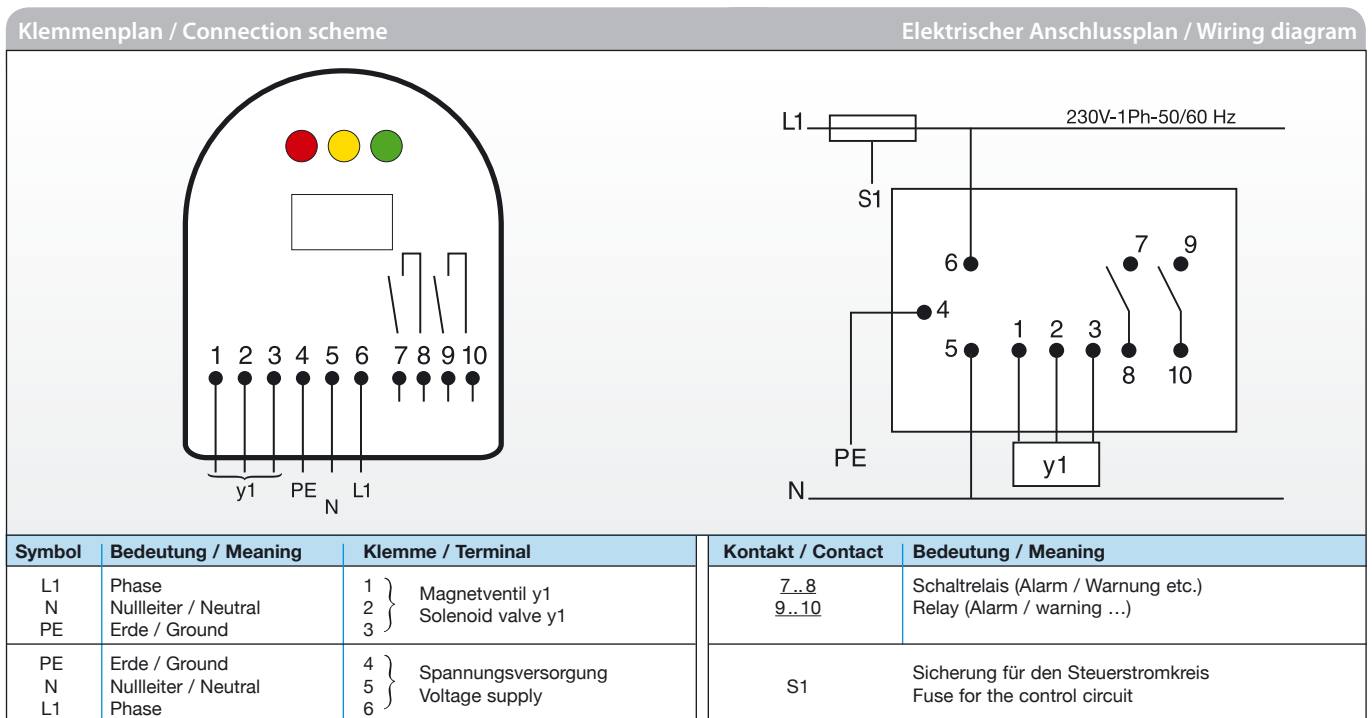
Klemmenplan / Connection scheme

Elektrischer Anschlussplan / Wiring diagram

1 2 3 4 5 6 7 8 9 10

y1 PE N L1

L1

230V-1Ph-50/60 Hz

S1

6

7 9

4

5

1 2 3

8 10

PE

y1

N

| Symbol | Bedeutung / Meaning | Klemme / Terminal |
|---|---|---|
| L1<br>N<br>PE | Phase<br>Nullleiter / Neutral<br>Erde / Ground | 1<br>2<br>3 } Magnetventil y1<br>Solenoid valve y1 |
| PE<br>N<br>L1 | Erde / Ground<br>Nullleiter / Neutral<br>Phase | 4<br>5<br>6 } Spannungsversorgung<br>Voltage supply |

| Kontakt / Contact | Bedeutung / Meaning |
|---|---|
| 7 .. 8<br>9 .. 10 | Schaltrelais (Alarm / Warnung etc.)<br>Relay (Alarm / warning …) |
| S1 | Sicherung für den Steuerstromkreis<br>Fuse for the control circuit |